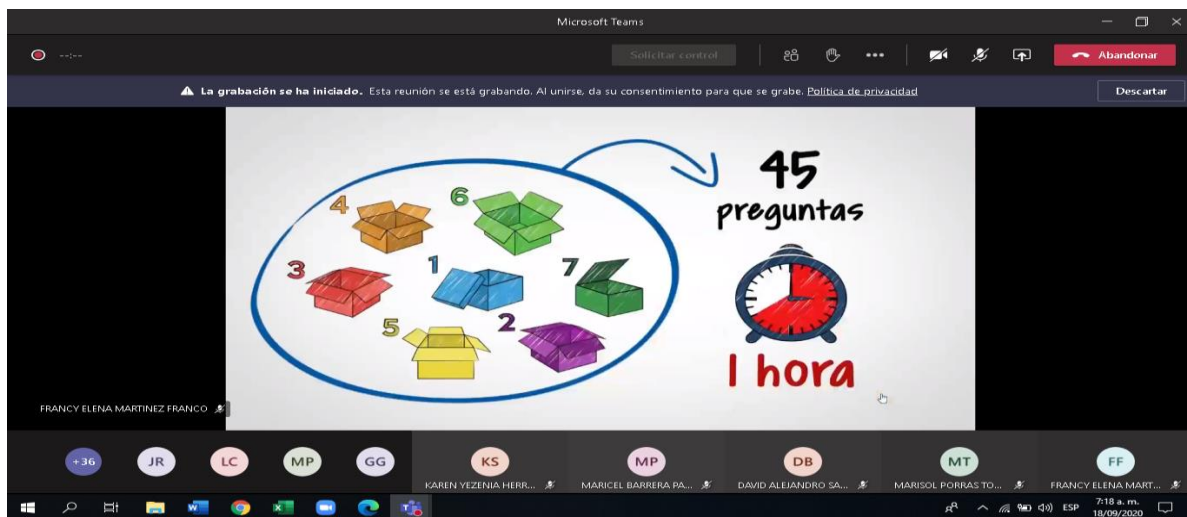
Microsoft Teams

--:--

Solicitar control

Abandonar

La grabación se ha iniciado. Esta reunión se está grabando. Al unirse, da su consentimiento para que se grabe. Política de privacidad

Descartar

4
6
3
1
7
5
2

45
preguntas

1 hora

FRANCY ELENA MARTINEZ FRANCO

+36
JR
LC
MP
GG
KS
KAREN YEZENIA HERR...
MP
MARICEL BARRERA PA...
DB
DAVID ALEJANDRO SA...
MT
MARISOL PORRAS TO...
FF
FRANCY ELENA MART...

ESP
7:18 a. m.
18/09/2020